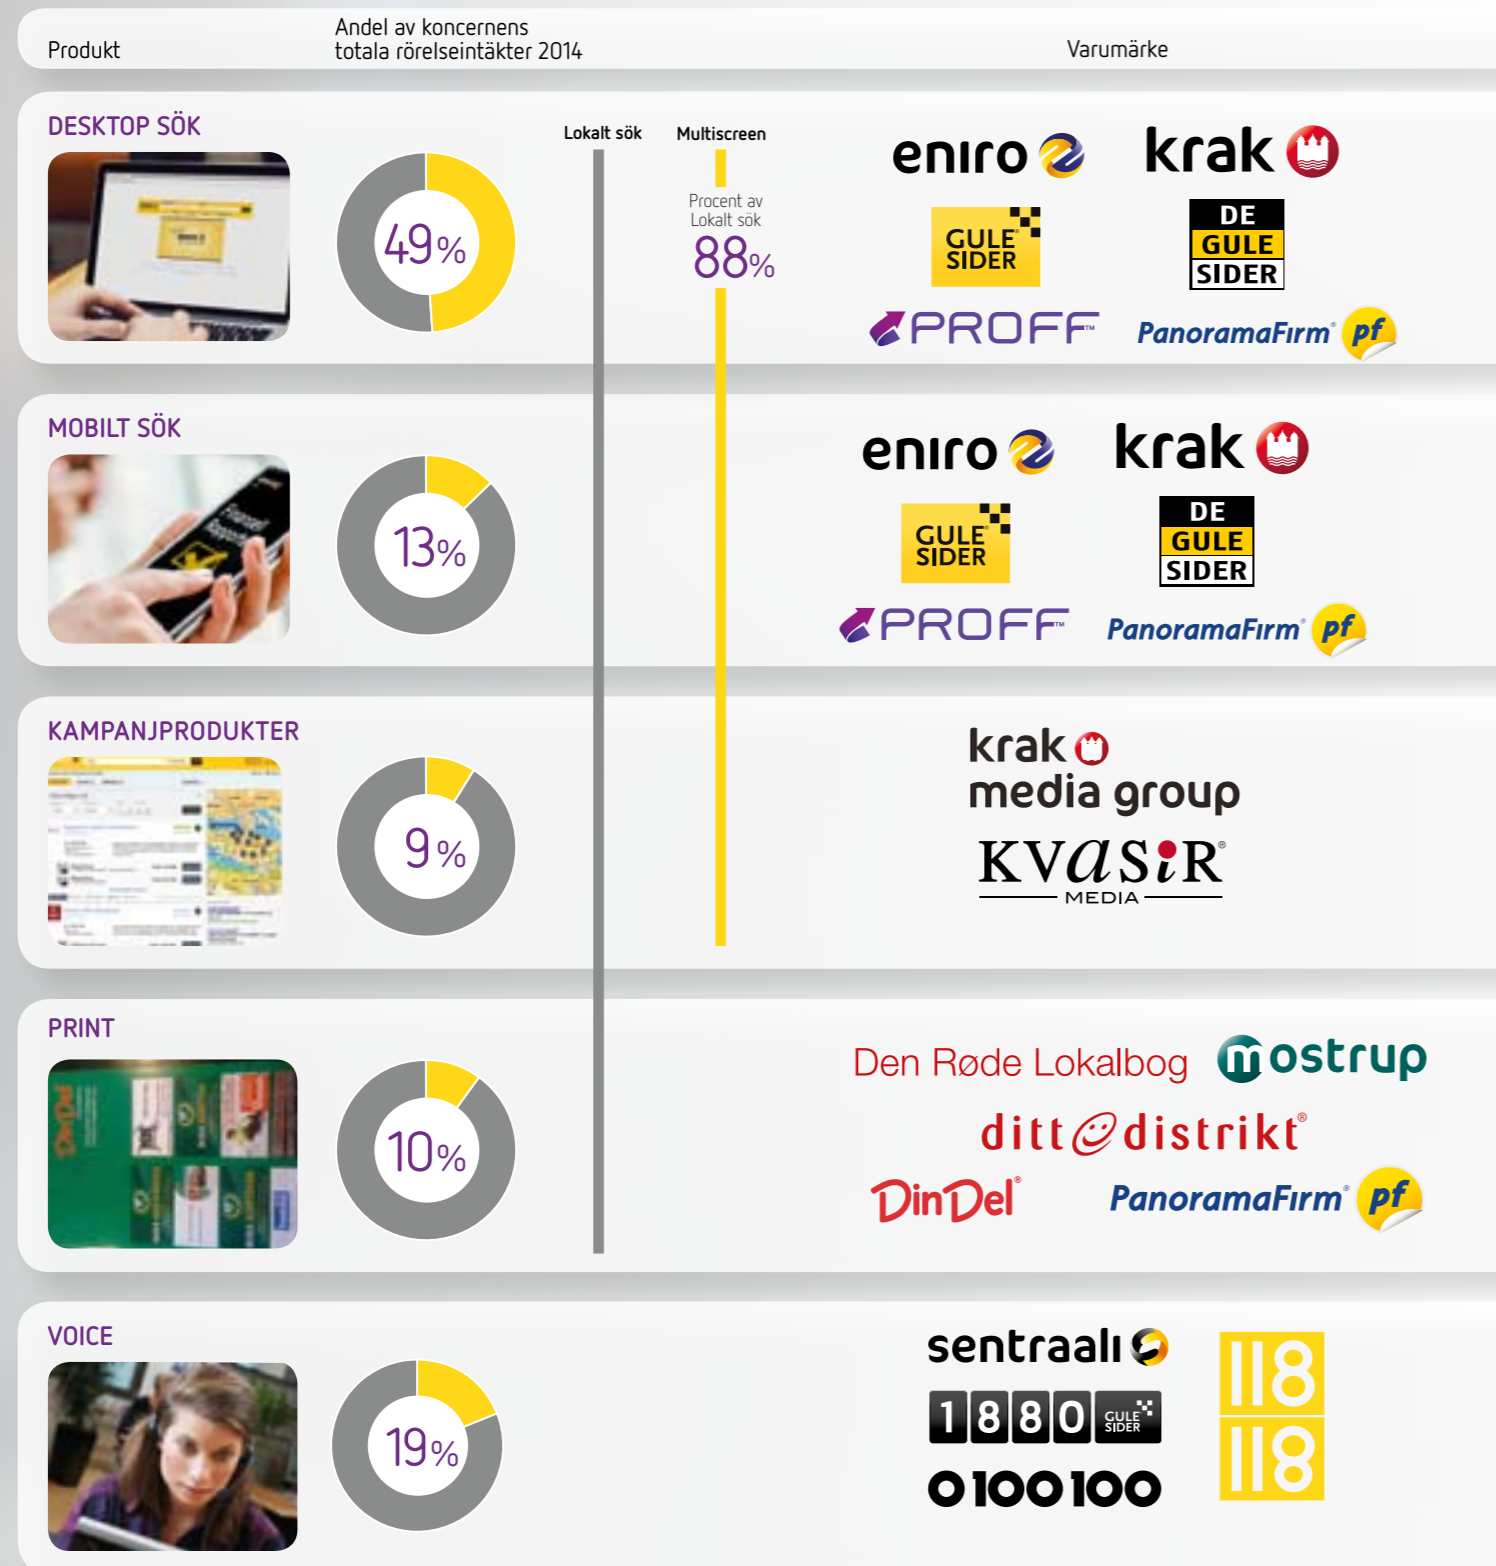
| Produkt | Andel av koncernens totala rörelseintäkter 2014 | Varumärke |
|---|---|---|

DESKTOP SÖK

49%

Lokalt sök

Multiscreen

Procent av Lokalt sök

88%

eniro krak

GULE SIDER

DE GULE SIDER

PROFF

PanoramaFirm pf

MOBILT SÖK

13%

eniro krak

GULE SIDER

DE GULE SIDER

PROFF

PanoramaFirm pf

KAMPANJPRODUKTER

9%

krak media group

KVASIR MEDIA

PRINT

10%

Den Røde Lokalbog

mostrup

ditt distrikt

DinDel

PanoramaFirm pf

VOICE

19%

sentraali

1880 GULE SIDER

0100100

118 118